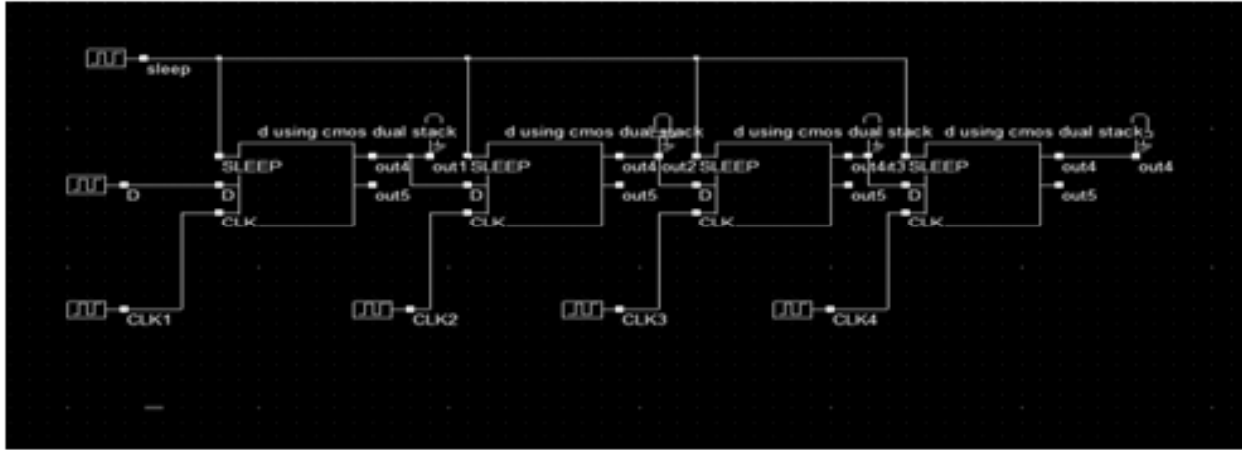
sleep

d using cmos dual stack

SLEEP

D

CLK

out4

out5

out1

d using cmos dual stack

SLEEP

D

CLK

out4

out5

out2

d using cmos dual stack

SLEEP

D

CLK

out4

out5

out3

d using cmos dual stack

SLEEP

D

CLK

out4

out5

out4

D

CLK1

CLK2

CLK3

CLK4